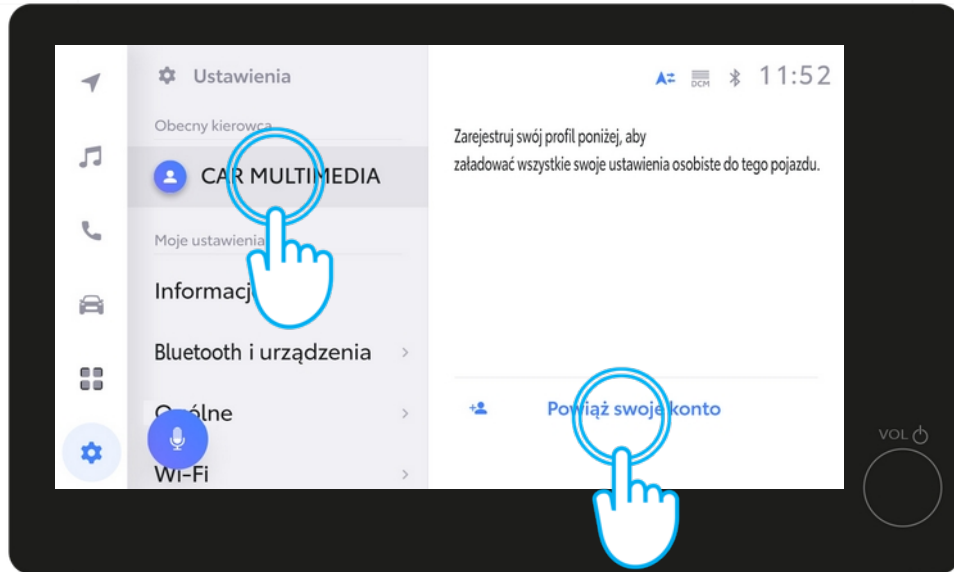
Ustawienia

Obecny kierowca

CAR MULTIMEDIA

Moje ustawienia

Informacj

Bluetooth i urządzenia

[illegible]ólne

Wi-Fi

DCM 11:52

Zarejestruj swój profil poniżej, aby załadować wszystkie swoje ustawienia osobiste do tego pojazdu.

Powiąż swoje konto

VOL